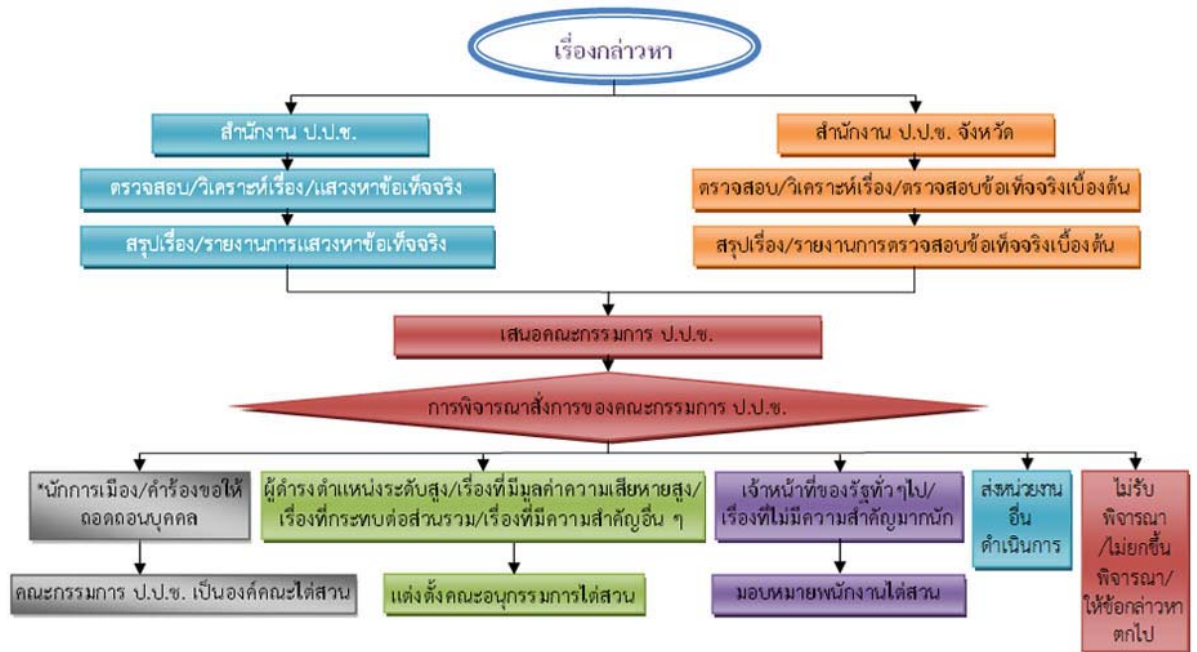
เรื่องกล่าวหา

สำนักงาน ป.ป.ช.

ตรวจสอบ/วิเคราะห์เรื่อง/แสวงหาข้อเท็จจริง

สรุปเรื่อง/รายงานการแสวงหาข้อเท็จจริง

สำนักงาน ป.ป.ช. จังหวัด

ตรวจสอบ/วิเคราะห์เรื่อง/ตรวจสอบข้อเท็จจริงเบื้องต้น

สรุปเรื่อง/รายงานการตรวจสอบข้อเท็จจริงเบื้องต้น

เสนอคณะกรรมการ ป.ป.ช.

การพิจารณาสั่งการของคณะกรรมการ ป.ป.ช.

*นักการเมือง/คำร้องขอให้ถอดถอนบุคคล

คณะกรรมการ ป.ป.ช. เป็นองค์คณะไต่สวน

ผู้ดำรงตำแหน่งระดับสูง/เรื่องที่มีมูลค่าความเสียหายสูง/เรื่องที่กระทบต่อส่วนรวม/เรื่องที่มีความสำคัญอื่น ๆ

แต่งตั้งคณะอนุกรรมการไต่สวน

เจ้าหน้าที่ของรัฐทั่ว ๆไป/เรื่องที่ไม่มีความสำคัญมากนัก

มอบหมายพนักงานไต่สวน

ส่งหน่วยงานอื่นดำเนินการ

ไม่รับพิจารณา/ไม่ยกขึ้นพิจารณา/ให้ข้อกล่าวหาตกไป